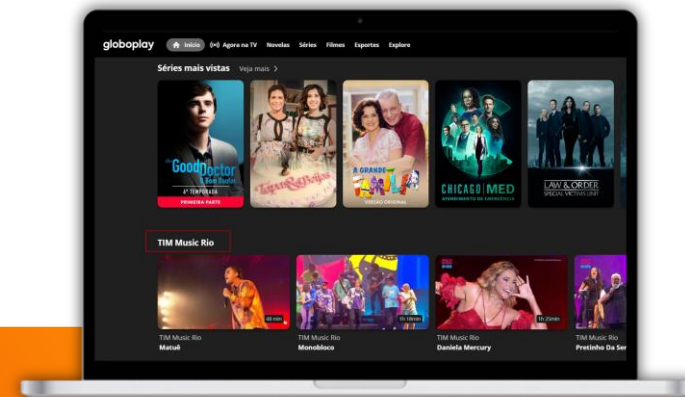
globoplay Início Agora na TV Novelas Séries Filmes Esportes Explore

Séries mais vistas Veja mais >

The Good Doctor O Bom Doutor 4ª TEMPORADA PRIMEIRA PARTE

Tapas & Beijos

A Grande Família VERSÃO ORIGINAL

CHICAGO MED ATENDIMENTO DE EMERGÊNCIA

LAW & ORDER SPECIAL VICTIMS UNIT

TIM Music Rio

48 min
TIM Music Rio
Matuê

1h 18min
TIM Music Rio
Monobloco

1h 25min
TIM Music Rio
Daniela Mercury

TIM Music Rio
Pretinho Da Ser